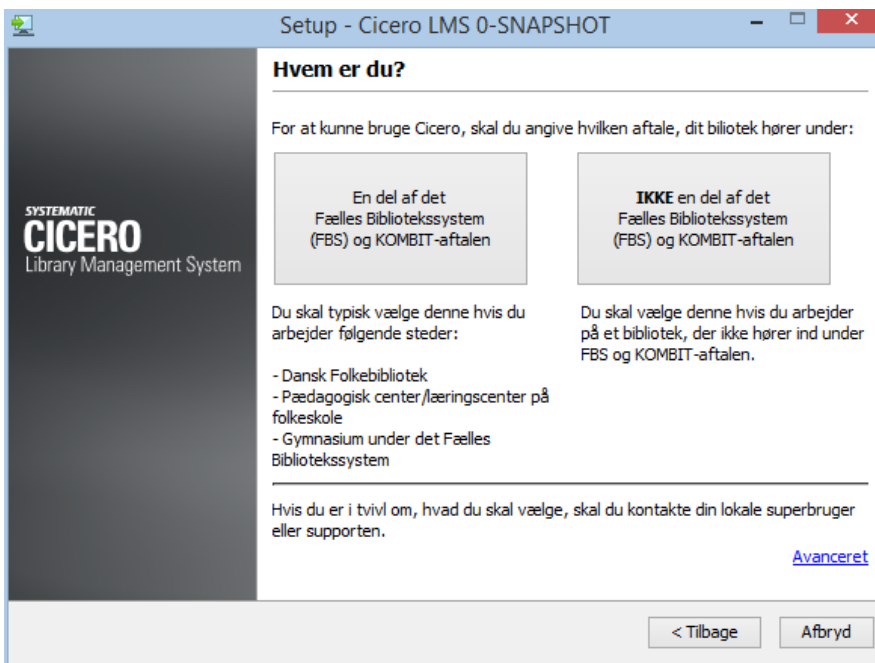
Setup - Cicero LMS 0-SNAPSHOT

SYSTEMATIC
CICERO
Library Management System

Hvem er du?

For at kunne bruge Cicero, skal du angive hvilken aftale, dit bibliotek hører under:

En del af det Fælles Bibliotekssystem (FBS) og KOMBIT-aftalen

IKKE en del af det Fælles Bibliotekssystem (FBS) og KOMBIT-aftalen

Du skal typisk vælge denne hvis du arbejder følgende steder:

- Dansk Folkebibliotek
- Pædagogisk center/læringscenter på folkeskole
- Gymnasium under det Fælles Bibliotekssystem

Du skal vælge denne hvis du arbejder på et bibliotek, der ikke hører ind under FBS og KOMBIT-aftalen.

Hvis du er i tvivl om, hvad du skal vælge, skal du kontakte din lokale superbruger eller supporten.

Avanceret

< Tilbage

Afbryd